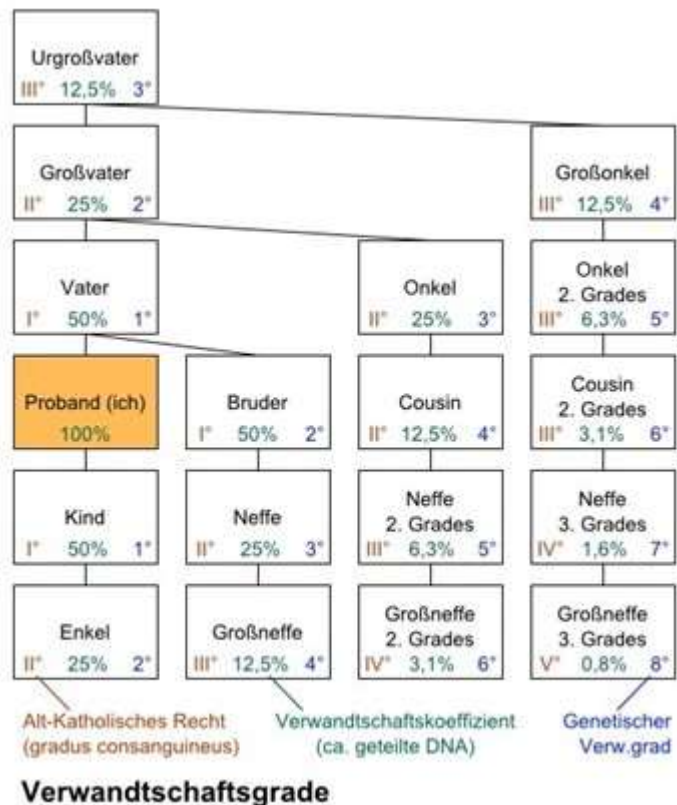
Urgroßvater
III° 12,5% 3°

Großvater
II° 25% 2°

Großonkel
III° 12,5% 4°

Vater
I° 50% 1°

Onkel
II° 25% 3°

Onkel 2. Grades
III° 6,3% 5°

Proband (ich)
100%

Bruder
I° 50% 2°

Cousin
II° 12,5% 4°

Cousin 2. Grades
III° 3,1% 6°

Kind
I° 50% 1°

Neffe
II° 25% 3°

Neffe 2. Grades
III° 6,3% 5°

Neffe 3. Grades
IV° 1,6% 7°

Enkel
II° 25% 2°

Großneffe
III° 12,5% 4°

Großneffe 2. Grades
IV° 3,1% 6°

Großneffe 3. Grades
V° 0,8% 8°

Alt-Katholisches Recht (gradus consanguineus)

Verwandtschaftskoeffizient (ca. geteilte DNA)

Genetischer Verw.grad

Verwandtschaftsgrade